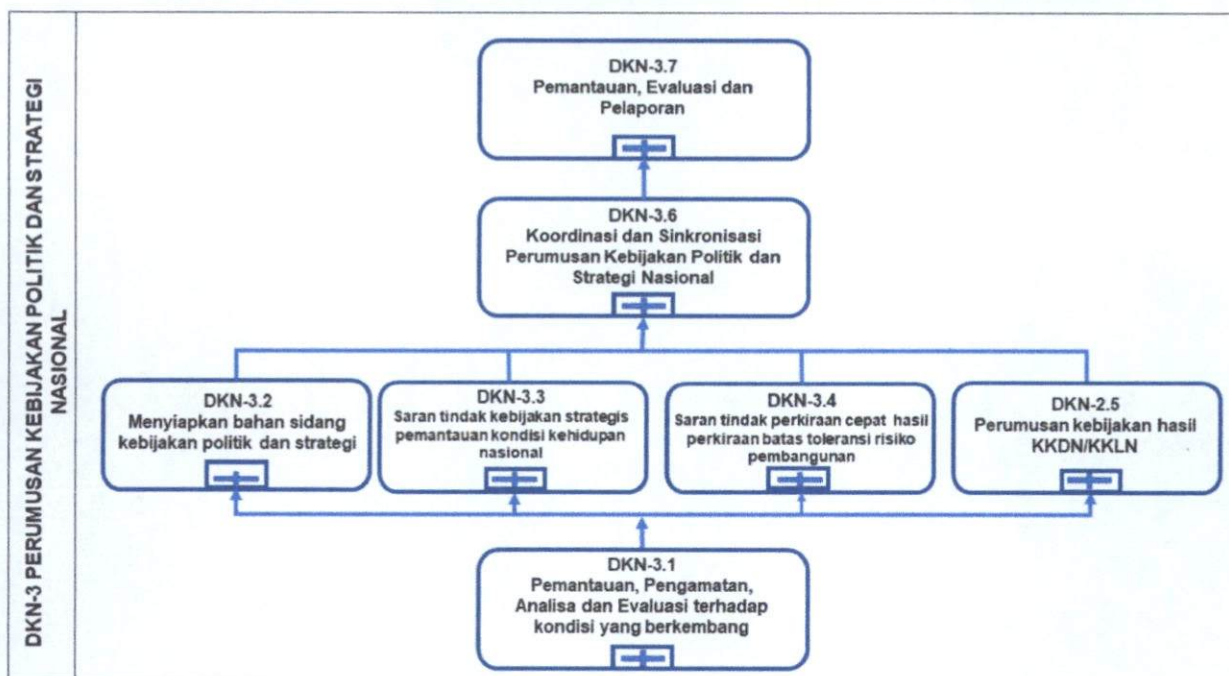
DKN-3 PERUMUSAN KEBIJAKAN POLITIK DAN STRATEGI NASIONAL

DKN-3.7
Pemantauan, Evaluasi dan Pelaporan

DKN-3.6
Koordinasi dan Sinkronisasi Perumusan Kebijakan Politik dan Strategi Nasional

DKN-3.2
Menyiapkan bahan sidang kebijakan politik dan strategi

DKN-3.3
Saran tindak kebijakan strategis pemantauan kondisi kehidupan nasional

DKN-3.4
Saran tindak perkiraan cepat hasil perkiraan batas toleransi risiko pembangunan

DKN-2.5
Perumusan kebijakan hasil KKDN/KKLN

DKN-3.1
Pemantauan, Pengamatan, Analisa dan Evaluasi terhadap kondisi yang berkembang